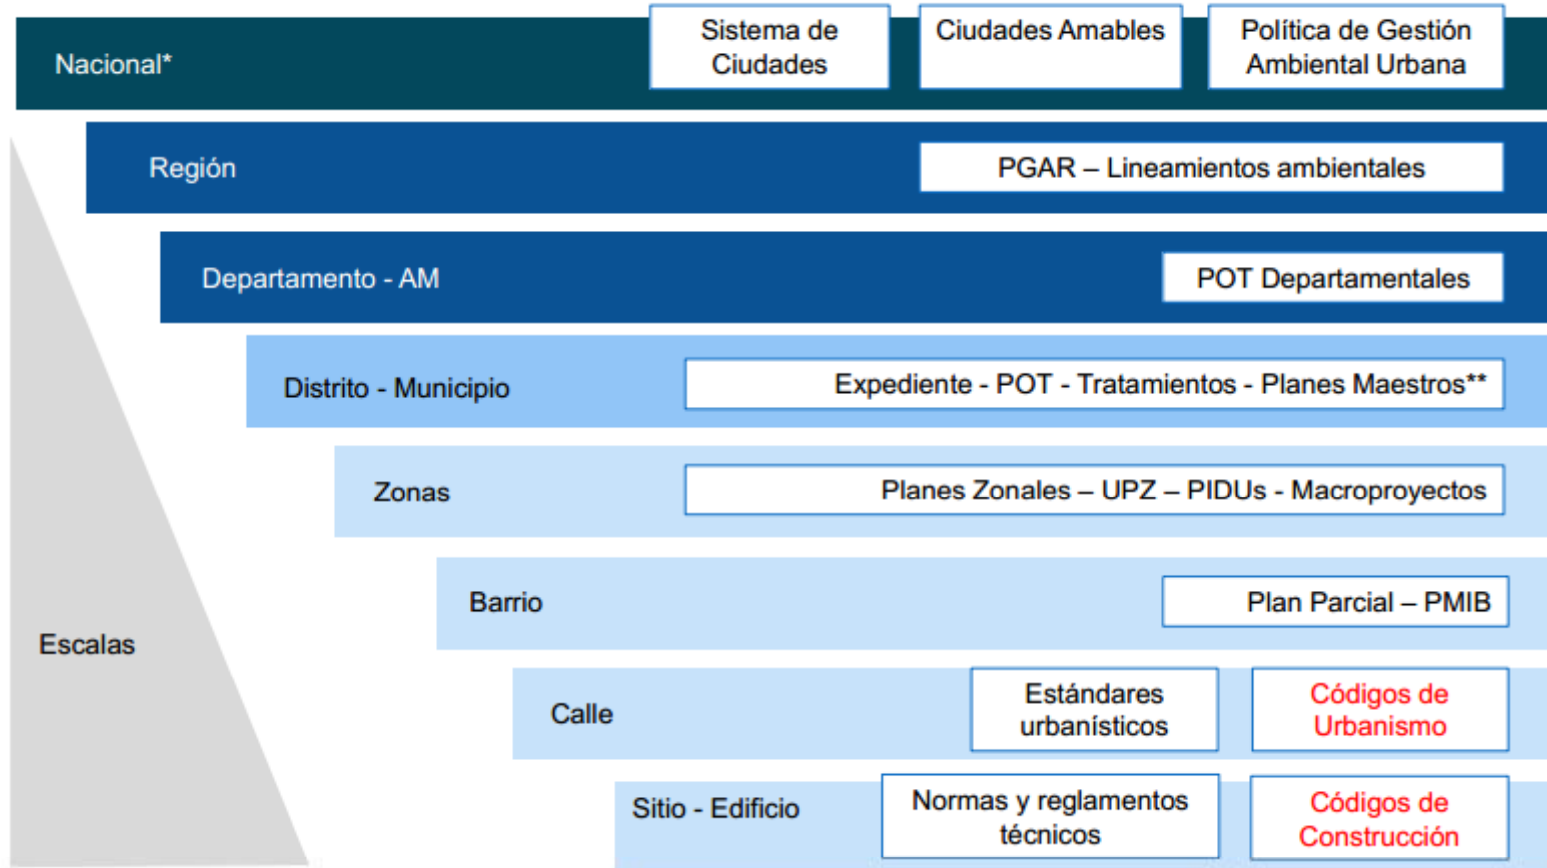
Nacional*

Sistema de Ciudades

Ciudades Amables

Política de Gestión Ambiental Urbana

Región

PGAR – Lineamientos ambientales

Departamento - AM

POT Departamentales

Distrito - Municipio

Expediente - POT - Tratamientos - Planes Maestros**

Zonas

Planes Zonales – UPZ – PIDUs - Macroproyectos

Barrio

Plan Parcial – PMIB

Escalas

Calle

Estándares urbanísticos

Códigos de Urbanismo

Sitio - Edificio

Normas y reglamentos técnicos

Códigos de Construcción